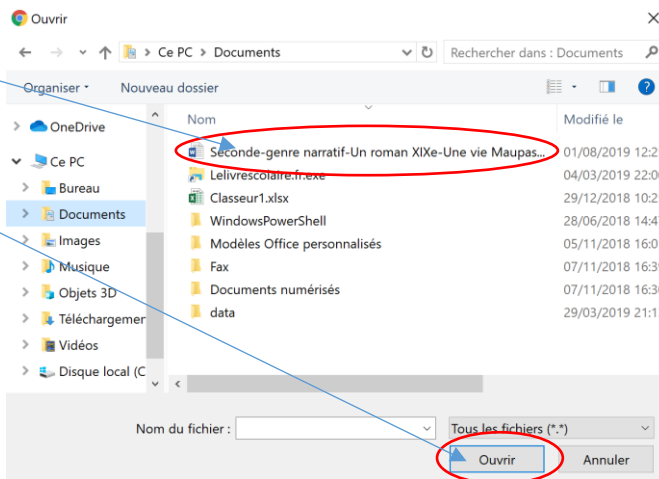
Ouvrir

Ce PC > Documents

Rechercher dans : Documents

Organiser ▾ Nouveau dossier

OneDrive
Ce PC
Bureau
Documents
Images
Musique
Objets 3D
Téléchargemer
Vidéos
Disque local (C

| Nom | Modifié le |
|---|---|
| Seconde-genre narratif-Un roman XIXe-Une vie Maupas... | 01/08/2019 12:2 |
| Lelivrescolaire.fr.exe | 04/03/2019 22:0 |
| Classeur1.xlsx | 29/12/2018 10:2 |
| WindowsPowerShell | 28/06/2018 14:4 |
| Modèles Office personnalisés | 05/11/2018 16:0 |
| Fax | 07/11/2018 16:3 |
| Documents numérisés | 07/11/2018 16:3 |
| data | 29/03/2019 21:1 |

Nom du fichier :

Tous les fichiers (*.*)

Ouvrir

Annuler